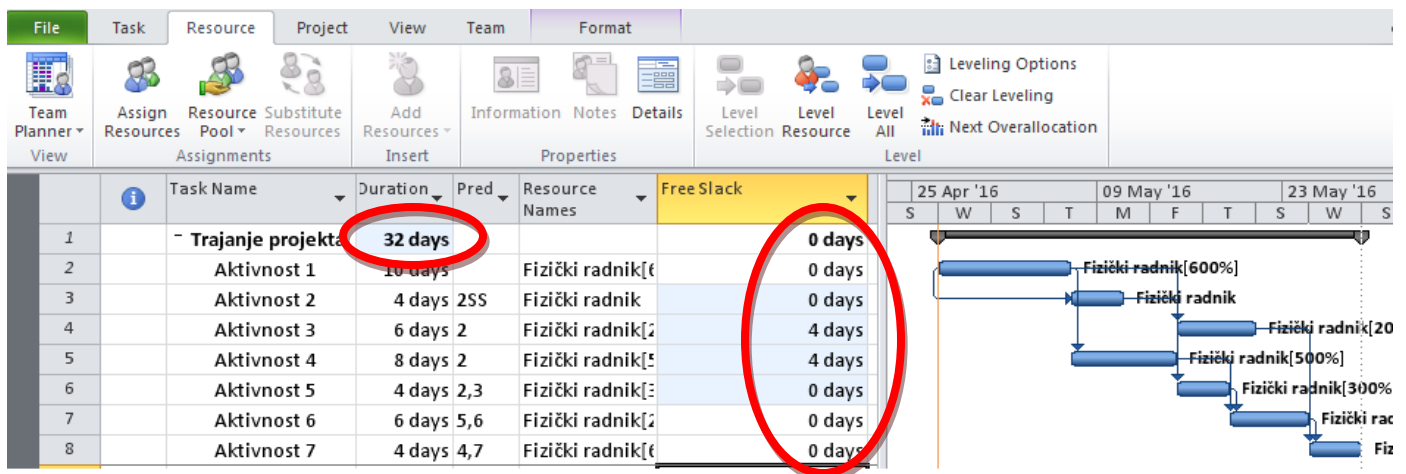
File Task Resource Project View Team Format

Team Planner View
Assign Resources Resource Pool Substitute Resources Assignments
Add Resources Insert
Information Notes Details Properties
Level Selection Level Resource Level All
Leveling Options
Clear Leveling
Next Overallocation
Level

| | | Task Name | Duration | Pred | Resource Names | Free Slack |
|---|---|---|---|---|---|---|
| 1 | | Trajanje projekta | 32 days | | | 0 days |
| 2 | | Aktivnost 1 | 10 days | | Fizički radnik[6 | 0 days |
| 3 | | Aktivnost 2 | 4 days | 2SS | Fizički radnik | 0 days |
| 4 | | Aktivnost 3 | 6 days | 2 | Fizički radnik[2 | 4 days |
| 5 | | Aktivnost 4 | 8 days | 2 | Fizički radnik[5 | 4 days |
| 6 | | Aktivnost 5 | 4 days | 2,3 | Fizički radnik[3 | 0 days |
| 7 | | Aktivnost 6 | 6 days | 5,6 | Fizički radnik[2 | 0 days |
| 8 | | Aktivnost 7 | 4 days | 4,7 | Fizički radnik[6 | 0 days |

25 Apr '16 09 May '16 23 May '16
S W S T M F T S W S

Fizički radnik[600%]
Fizički radnik
Fizički radnik[20
Fizički radnik[500%]
Fizički radnik[300%
Fizički rad
Fiz